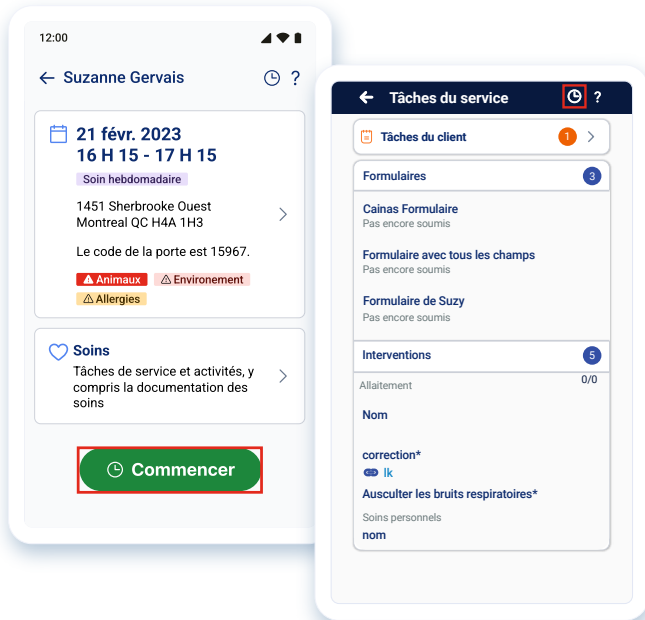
12:00

Suzanne Gervais

?

21 févr. 2023
16 H 15 - 17 H 15

Soin hebdomadaire

1451 Sherbrooke Ouest
Montreal QC H4A 1H3

Le code de la porte est 15967.

Animaux Environement
Allergies

Soins
Tâches de service et activités, y compris la documentation des soins

Commencer

Tâches du service ?

Tâches du client 1

Formulaires 3

Cainas Formulaire
Pas encore soumis

Formulaire avec tous les champs
Pas encore soumis

Formulaire de Suzy
Pas encore soumis

Interventions 5

Allaitement 0/0

Nom

correction*
lk

Ausculter les bruits respiratoires*

Soins personnels
nom